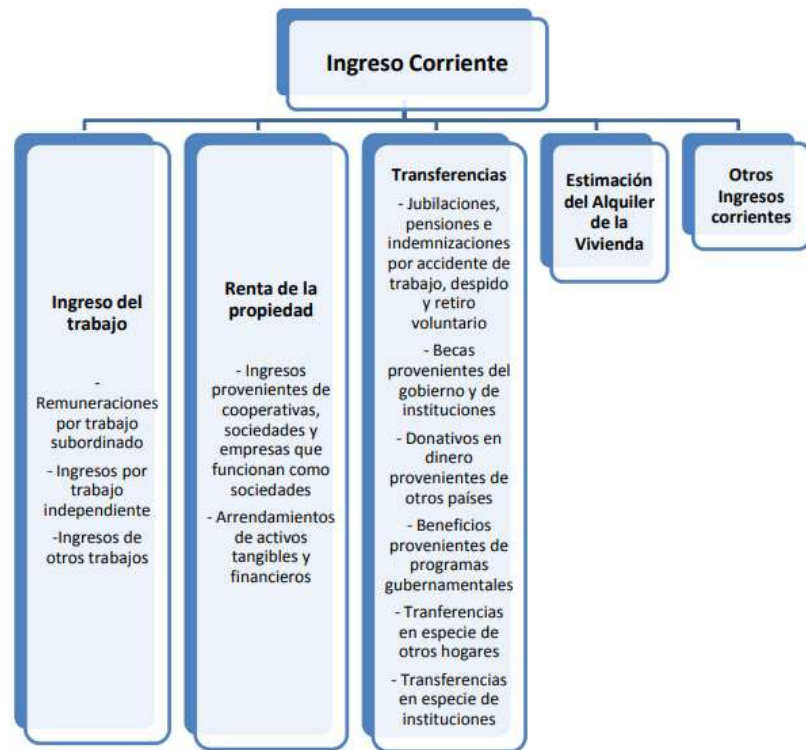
Ingreso Corriente

Ingreso del trabajo

- Remuneraciones por trabajo subordinado

- Ingresos por trabajo independiente

-Ingresos de otros trabajos

Renta de la propiedad

- Ingresos provenientes de cooperativas, sociedades y empresas que funcionan como sociedades

- Arrendamientos de activos tangibles y financieros

Transferencias

- Jubilaciones, pensiones e indemnizaciones por accidente de trabajo, despido y retiro voluntario

- Becas provenientes del gobierno y de instituciones

- Donativos en dinero provenientes de otros países

- Beneficios provenientes de programas gubernamentales

- Tranferencias en especie de otros hogares

- Transferencias en especie de instituciones

Estimación del Alquiler de la Vivienda

Otros Ingresos corrientes